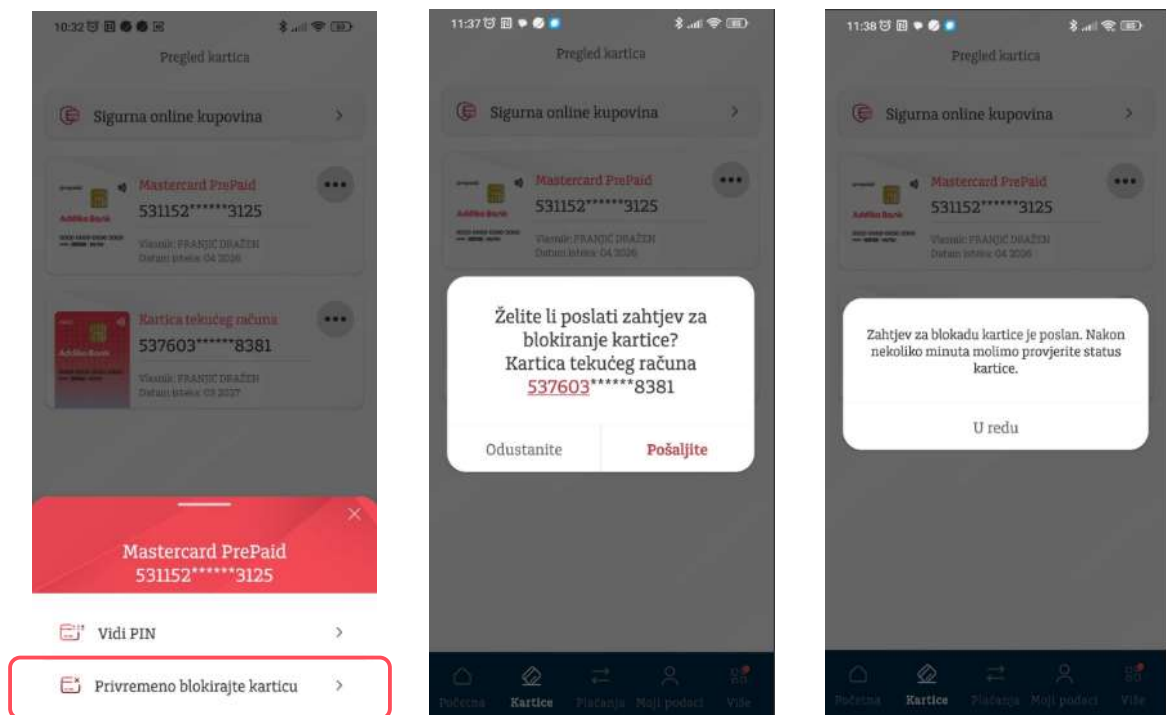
10:32

Pregled kartica

Sigurna online kupovina

Mastercard PrePaid
531152******3125
Addiko Bank
Vlasnik: FRANJIĆ DRAŽEN
Datum isteka: 04 2026

Kartica tekućeg računa
537603******8381
Addiko Bank
Vlasnik: FRANJIĆ DRAŽEN
Datum isteka: 03 2027

Mastercard PrePaid
531152******3125

Vidi PIN

Privremeno blokirajte karticu

11:37

Pregled kartica

Sigurna online kupovina

Mastercard PrePaid
531152******3125
Addiko Bank
Vlasnik: FRANJIĆ DRAŽEN
Datum isteka: 04 2026

Želite li poslati zahtjev za blokiranje kartice? Kartica tekućeg računa 537603******8381

Odustanite
Pošaljite

Početna
Kartice
Plaćanja
Moji podaci
Više

11:38

Pregled kartica

Sigurna online kupovina

Mastercard PrePaid
531152******3125
Addiko Bank
Vlasnik: FRANJIĆ DRAŽEN
Datum isteka: 04 2026

Zahtjev za blokadu kartice je poslan. Nakon nekoliko minuta molimo provjerite status kartice.

U redu

Početna
Kartice
Plaćanja
Moji podaci
Više